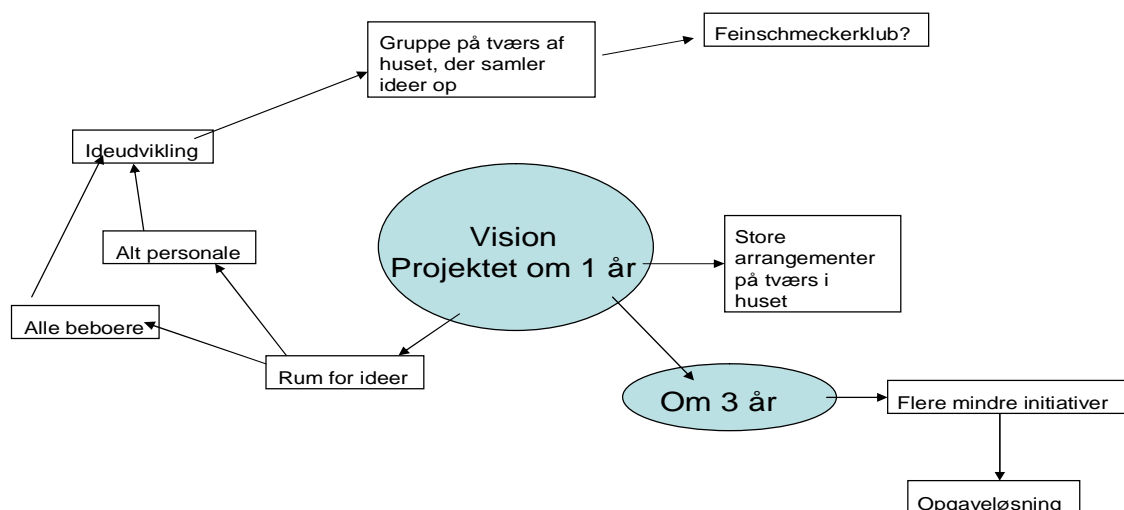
Gruppe på tværs af huset, der samler ideer op

Feinschmeckerklub?

Ideudvikling

Vision
Projektet om 1 år

Store arrangementer på tværs i huset

Alt personale

Alle beboere

Rum for ideer

Om 3 år

Flere mindre initiativer

Opgaveløsning